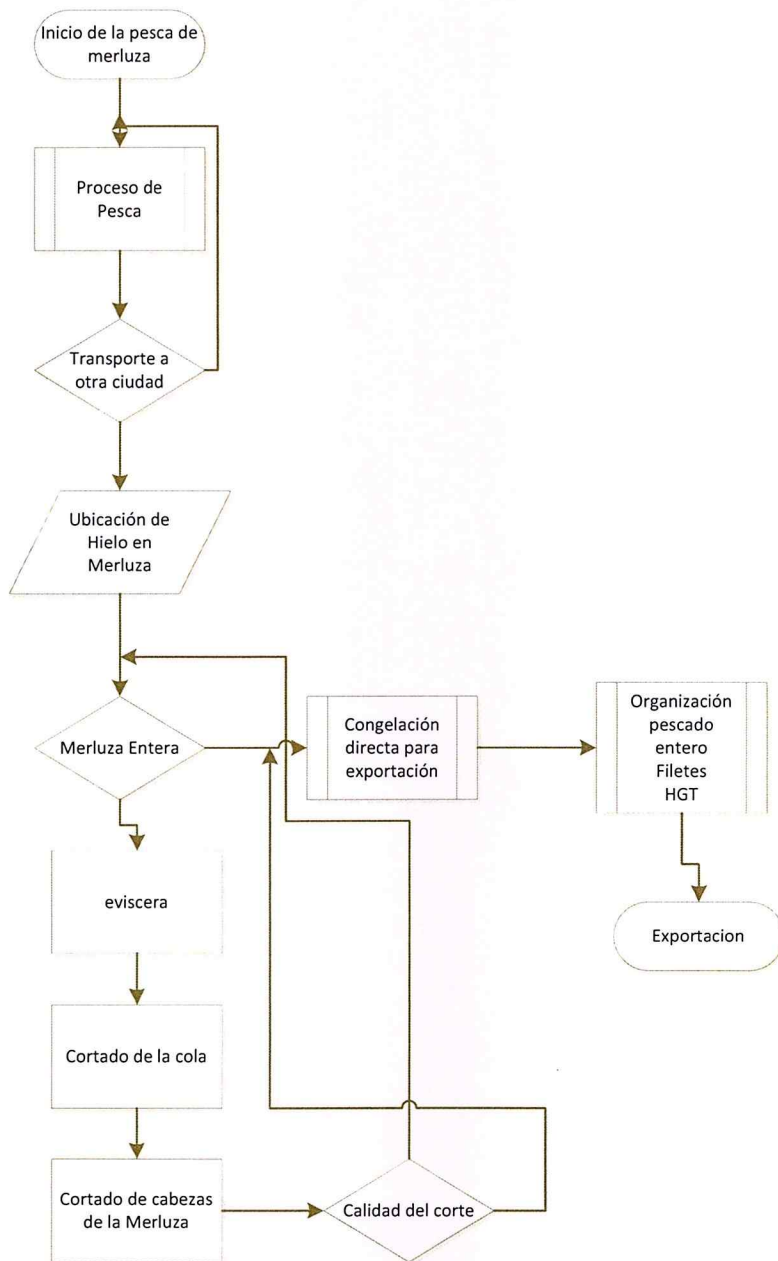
Inicio de la pesca de merluza

Proceso de Pesca

Transporte a otra ciudad

Ubicación de Hielo en Merluza

Merluza Entera

Congelación directa para exportación

Organización pescado entero Filetes HGT

Exportacion

eviscera

Cortado de la cola

Cortado de cabezas de la Merluza

Calidad del corte